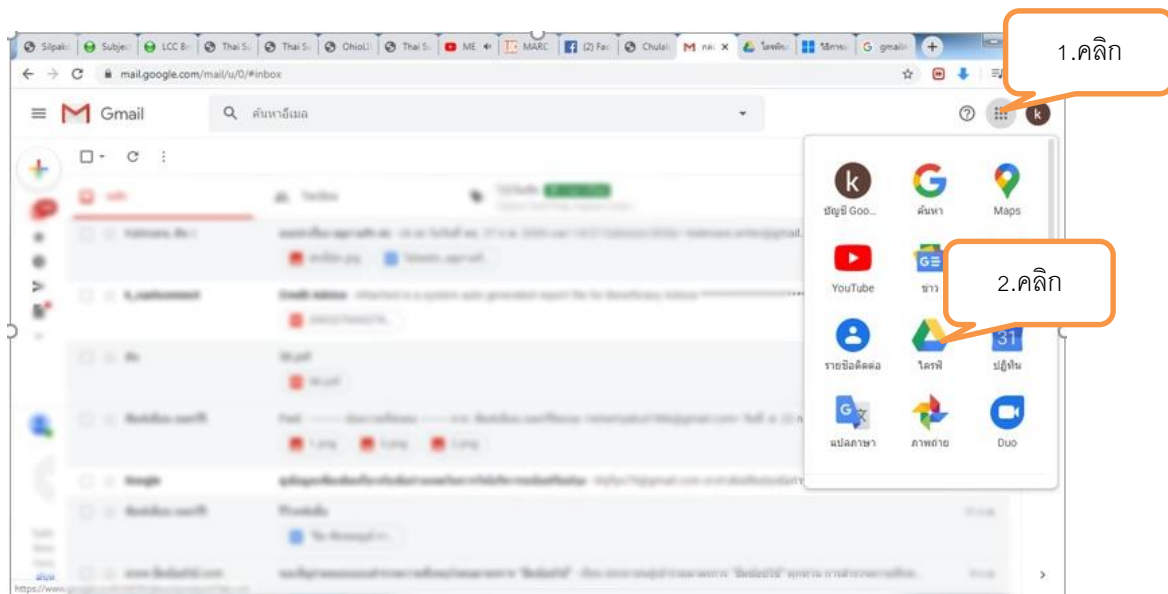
Silpako | Subje | LCC Br | Thai Sc | Thai Sc | OhioLI | Thai Sc | ME | MARC | (2) Fac | Chulal | M กล่ | ไดรฟ์ | วิธีการ | G gmail

mail.google.com/mail/u/0/#inbox

1.คลิก

Gmail

ค้นหาอีเมล

บัญชี Goo...

ค้นหา

Maps

YouTube

ข่าว

2.คลิก

รายชื่อติดต่อ

ไดรฟ์

31

ปฏิทิน

แปลภาษา

ภาพถ่าย

Duo

https://www.